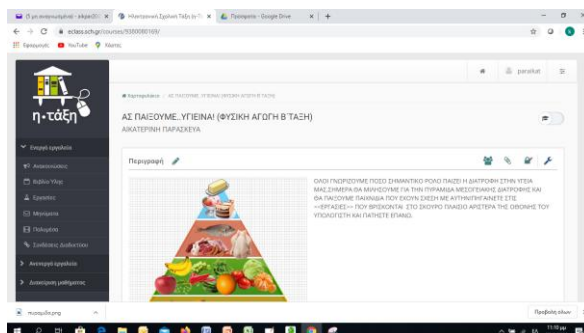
Ο χρ. αναγνωρίζουμε - ekpai... ×   Ηλεκτρονική Σχολική Τάξη (e-Τ... ×   Προσφατα - Google Drive ×   +

eclass.sch.gr/courses/9350080169/

Εφαρμογές   YouTube   Χάρτες

η-τάξη

Ενεργά εργαλεία

Ανακοινώσεις

Βιβλίο Ύλης

Εργασίες

Μηνύματα

Πολυμέσα

Συνδέσεις Διαδικτύου

Ανενεργά εργαλεία

Διαχείριση μαθήματος

paralkat

Χαρτοφυλάκιο / ΑΣ ΠΑΙΞΟΥΜΕ..ΥΓΙΕΙΝΑ! (ΦΥΣΙΚΗ ΑΓΩΓΗ Β΄ΤΑΞΗ)

ΑΣ ΠΑΙΞΟΥΜΕ..ΥΓΙΕΙΝΑ! (ΦΥΣΙΚΗ ΑΓΩΓΗ Β΄ΤΑΞΗ)

ΑΙΚΑΤΕΡΙΝΗ ΠΑΡΑΣΚΕΥΑ

Περιγραφή

ΟΛΟΙ ΓΝΩΡΙΖΟΥΜΕ ΠΟΣΟ ΣΗΜΑΝΤΙΚΟ ΡΟΛΟ ΠΑΙΖΕΙ Η ΔΙΑΤΡΟΦΗ ΣΤΗΝ ΥΓΕΙΑ ΜΑΣ.ΣΗΜΕΡΑ ΘΑ ΜΙΛΗΣΟΥΜΕ ΓΙΑ ΤΗΝ ΠΥΡΑΜΙΔΑ ΜΕΣΟΓΕΙΑΚΗΣ ΔΙΑΤΡΟΦΗΣ ΚΑΙ ΘΑ ΠΑΙΞΟΥΜΕ ΠΑΙΧΝΙΔΙΑ ΠΟΥ ΕΧΟΥΝ ΣΧΕΣΗ ΜΕ ΑΥΤΗΝ!!ΠΗΓΑΙΝΕΤΕ ΣΤΙΣ >>ΕΡΓΑΣΙΕΣ>> ΠΟΥ ΒΡΙΣΚΟΝΤΑΙ ΣΤΟ ΣΚΟΥΡΟ ΠΛΑΙΣΙΟ ΑΡΙΣΤΕΡΑ ΤΗΣ ΟΘΟΝΗΣ ΤΟΥ ΥΠΟΛΟΓΙΣΤΗ ΚΑΙ ΠΑΤΗΣΤΕ ΕΠΑΝΩ.

πυραμιδα.png

Προβολή όλων

11:10 μμ